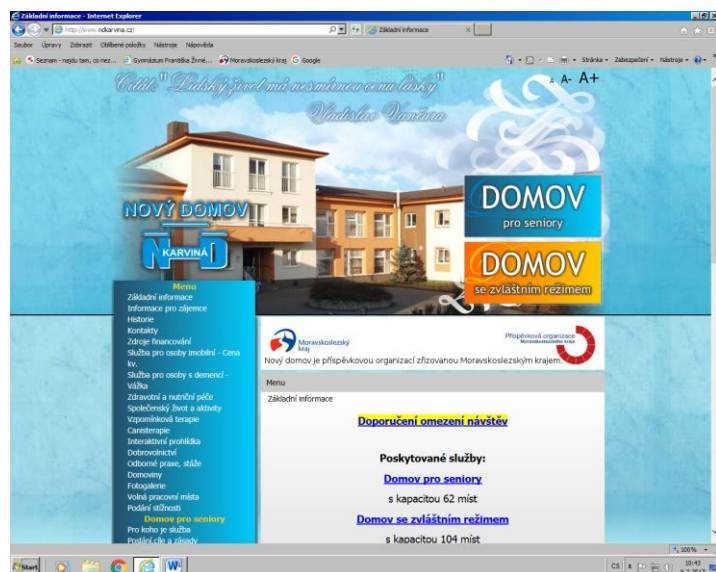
Základní informace - Internet Explorer

http://www.ndkarvina.cz/

Základní informace

Soubor Úpravy Zobrazit Oblíbené položky Nástroje Nápověda

Seznam - najdu tam, co nez... Gymnázium Františka Živné... Moravskoslezský kraj Google

Stránka Zabezpečení Nástroje

Citát: "Lidský život má nesmírnou cenu lásky" Vladislav Vančura

A A- A+

NOVÝ DOMOV

KARVINÁ

DOMOV pro seniory

DOMOV se zvláštním režimem

Menu
Základní informace
Informace pro zájemce
Historie
Kontakty
Zdroje financování
Služba pro osoby imobilní - Cena kv.
Služba pro osoby s demencí - Vážka
Zdravotní a nutriční péče
Společenský život a aktivity
Vzpomínková terapie
Canisterapie
Interaktivní prohlídka
Dobrovolnictví
Odborné praxe, stáže
Domovinky
Fotogalerie
Volná pracovní místa
Podání stížnosti
Domov pro seniory
Pro koho je služba
Poslání,cíle a zásady

Moravskoslezský kraj

Příspěvková organizace Moravskoslezského kraje

Nový domov je příspěvkovou organizací zřizovanou Moravskoslezským krajem.

Menu

Základní informace

Doporučení omezení návštěv

Poskytované služby:

Domov pro seniory

s kapacitou 62 míst

Domov se zvláštním režimem

s kapacitou 104 míst

100%

Start

CS

10:43